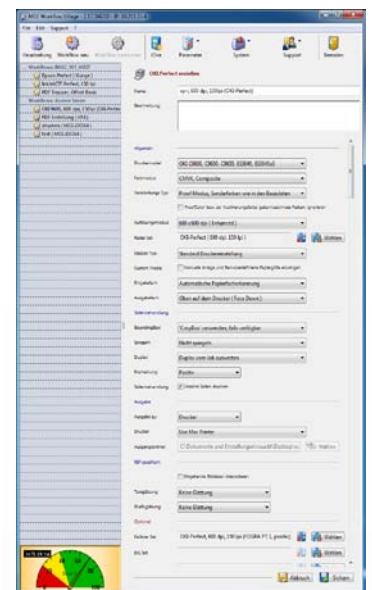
MCS Workflow Village

File Edit Support ?

Verarbeitung Workflow neu Workflow bearbeiten iOne Parameter System Support Beenden

Workflows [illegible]
Epson Perfect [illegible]
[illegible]
PDF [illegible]
Workflows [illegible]
OKI 9600, 600 dpi, 120µ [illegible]
PDF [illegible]
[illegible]
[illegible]

OKI Perfect erstellen

Name: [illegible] 600 dpi, 120µ (OKI Perfect)

Beschreibung

Allgemein

Druckermodell: OKI C9600, C9650, C9800, C9850, ES3640e

Farbmodus: CMYK, Composite

Verarbeitungs Typ: Proof Modus, Sonderfarben wie in den Bezeichnen

Auflösung: 600 x 600 dpi (Enhanced)

Raster Set: OKI Perfect (600 dpi 120 lpi)

Medien Typ: Standard Druckereinstellung

Papierzufuhr: Automatische Papierfachsteuerung

Ausgabefach: Oben auf dem Drucker (Face Down)

Seitenverwaltung

Ausgabe

Ausgabe zu: Drucker

Drucker: Use Mac Printer

ICC-Farbprofil

Tonwertkurve: Keine Glättung

Kalibrierung: Keine Glättung

Optional

Farben Set: OKI Perfect 600 dpi 120 lpi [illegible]

Abbruch Sichern